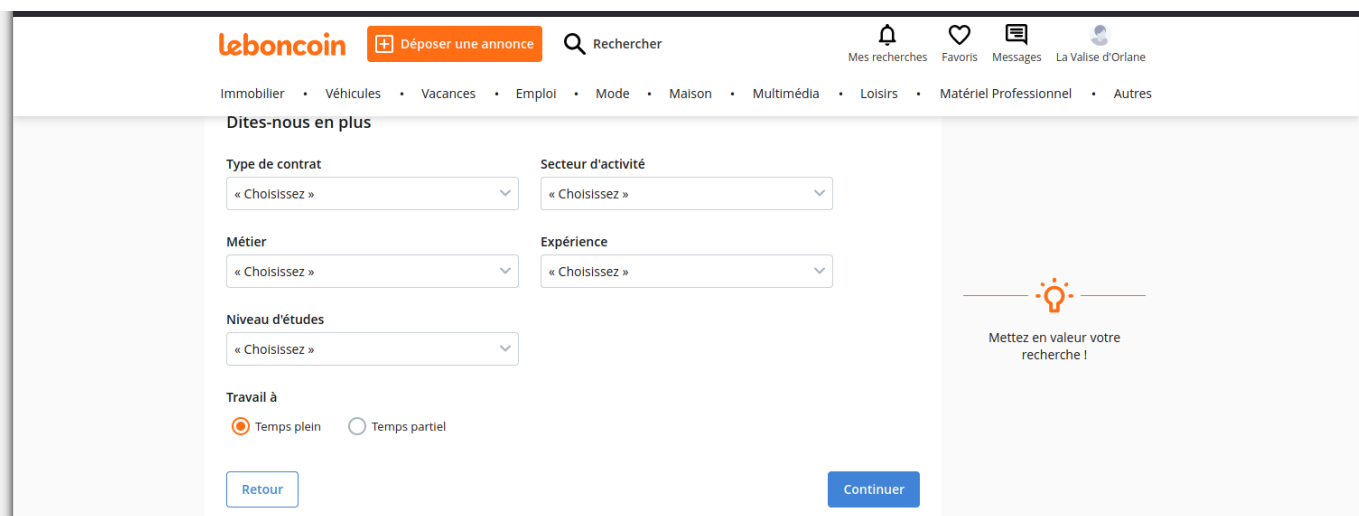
leboncoin
Déposer une annonce
Rechercher
Mes recherches
Favoris
Messages
La Valise d'Orlane

Immobilier • Véhicules • Vacances • Emploi • Mode • Maison • Multimédia • Loisirs • Matériel Professionnel • Autres

Dites-nous en plus

Type de contrat
« Choisissez »

Secteur d'activité
« Choisissez »

Métier
« Choisissez »

Expérience
« Choisissez »

Niveau d'études
« Choisissez »

Travail à
Temps plein
Temps partiel

Retour
Continuer

Mettez en valeur votre recherche !